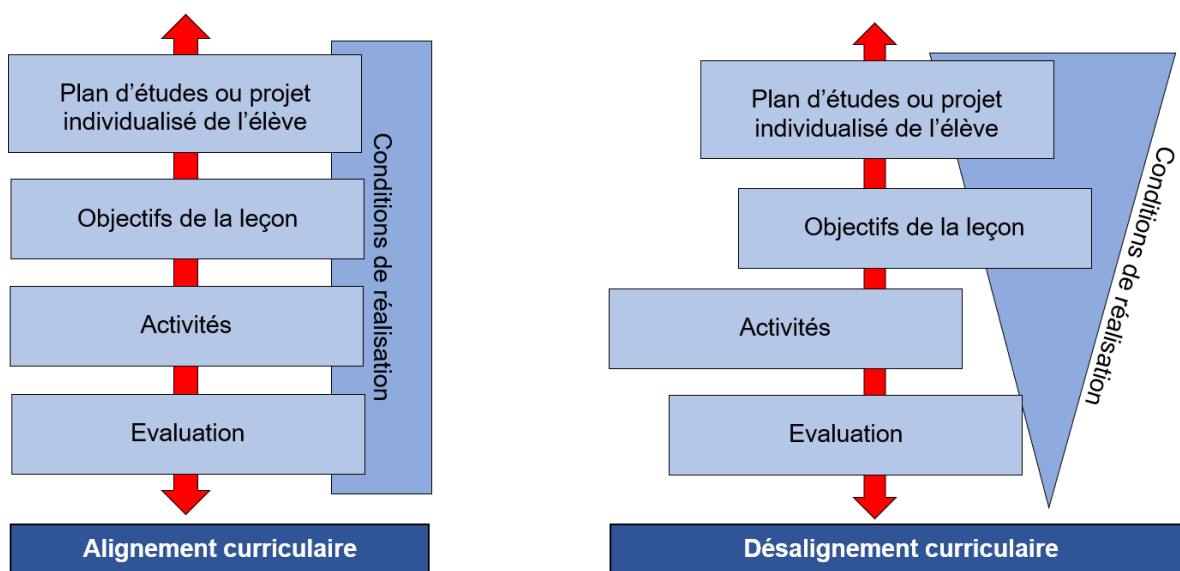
Plan d'études ou projet individualisé de l'élève

Objectifs de la leçon

Activités

Evaluation

Conditions de réalisation

Alignement curriculaire

Plan d'études ou projet individualisé de l'élève

Objectifs de la leçon

Activités

Evaluation

Conditions de réalisation

Désalignement curriculaire